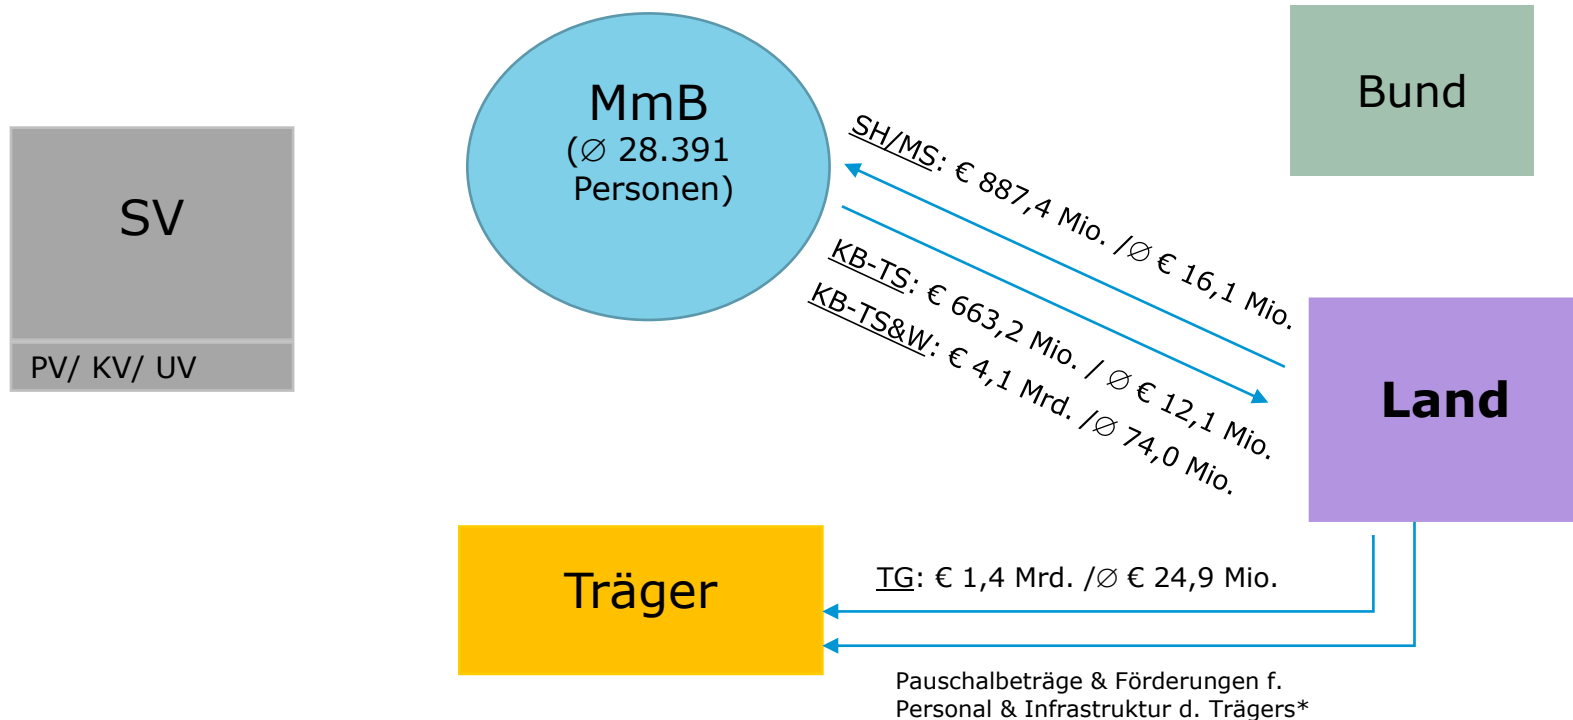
SV

PV/ KV/ UV

MmB
(∅ 28.391 Personen)

Bund

SH/MS: € 887,4 Mio. /∅ € 16,1 Mio.

KB-TS: € 663,2 Mio. / ∅ € 12,1 Mio.

KB-TS&W: € 4,1 Mrd. /∅ 74,0 Mio.

Land

Träger

TG: € 1,4 Mrd. /∅ € 24,9 Mio.

Pauschalbeträge & Förderungen f. Personal & Infrastruktur d. Trägers*